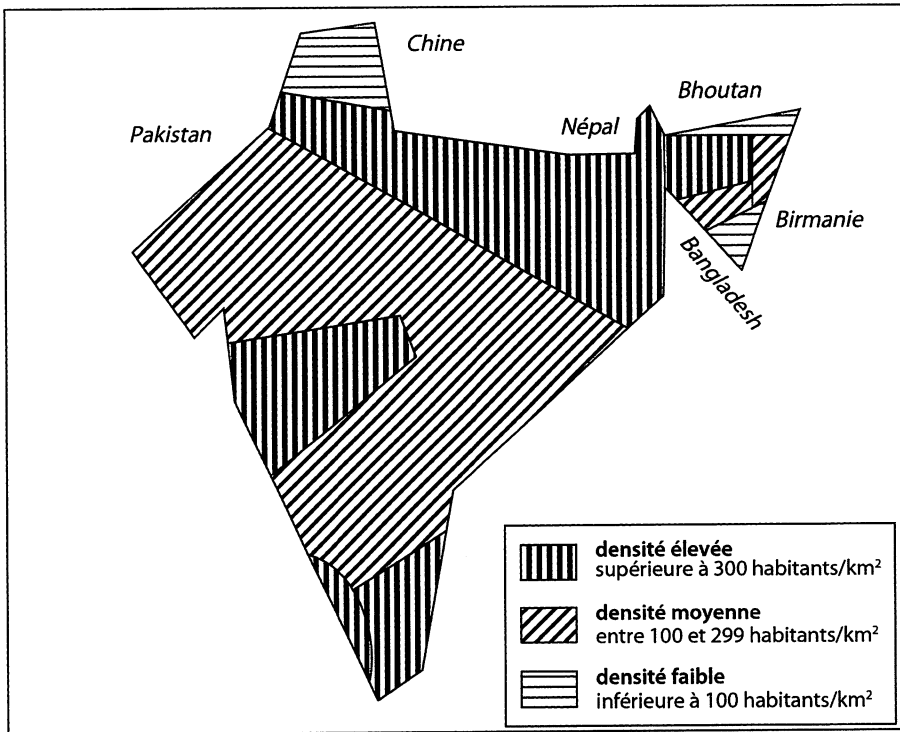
Chine

Pakistan

Népal

Bhoutan

Birmanie

Bangladesh

**densité élevée**
supérieure à 300 habitants/km$^2$

**densité moyenne**
entre 100 et 299 habitants/km$^2$

**densité faible**
inférieure à 100 habitants/km$^2$